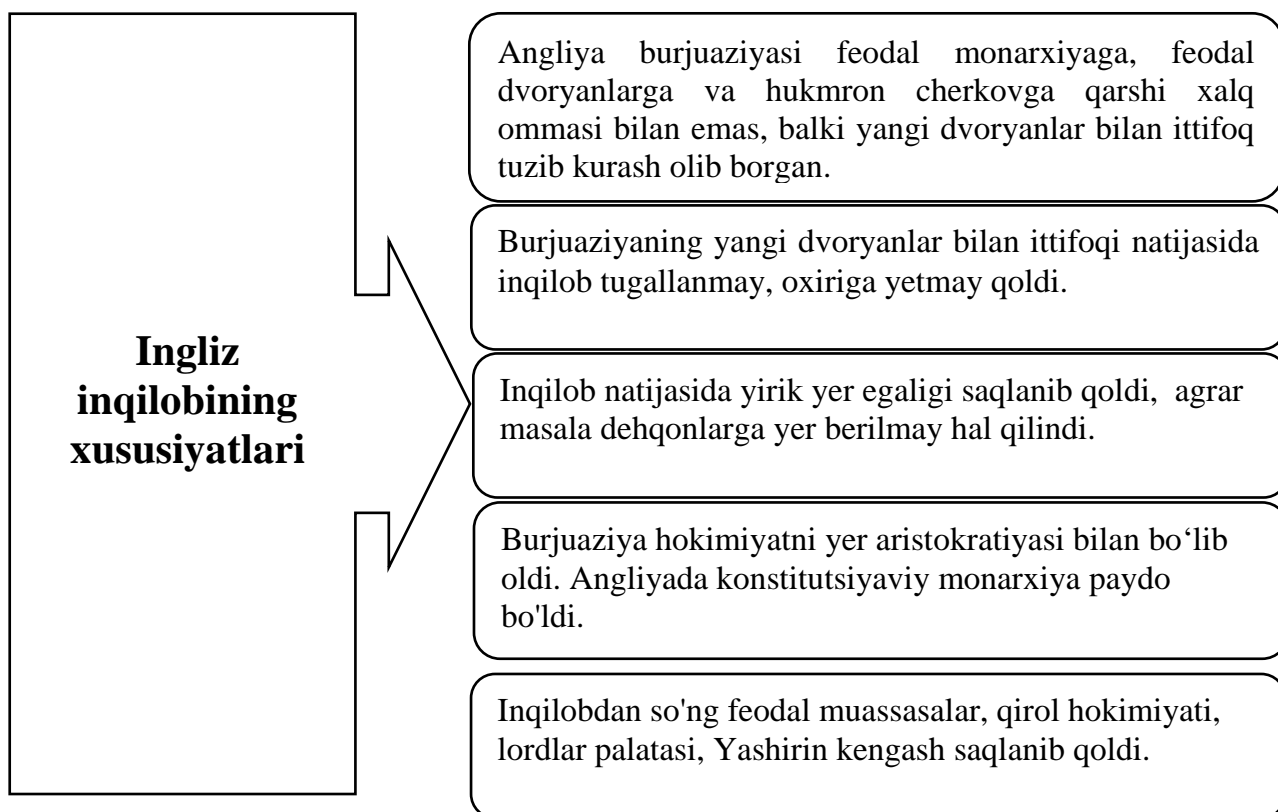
Ingliz inqilobining xususiyatlari

Angliya burjuaziyasi feodal monarxiyaga, feodal dvoryanlarga va hukmron cherkovga qarshi xalq ommasi bilan emas, balki yangi dvoryanlar bilan ittifoq tuzib kurash olib borgan.

Burjuaziyaning yangi dvoryanlar bilan ittifoqi natijasida inqilob tugallanmay, oxiriga yetmay qoldi.

Inqilob natijasida yirik yer egaligi saqlanib qoldi, agrar masala dehqonlarga yer berilmay hal qilindi.

Burjuaziya hokimiyatni yer aristokratiyasi bilan bo‘lib oldi. Angliyada konstitutsiyaviy monarxiya paydo bo'ldi.

Inqilobdan so'ng feodal muassasalar, qirol hokimiyati, lordlar palatasi, Yashirin kengash saqlanib qoldi.